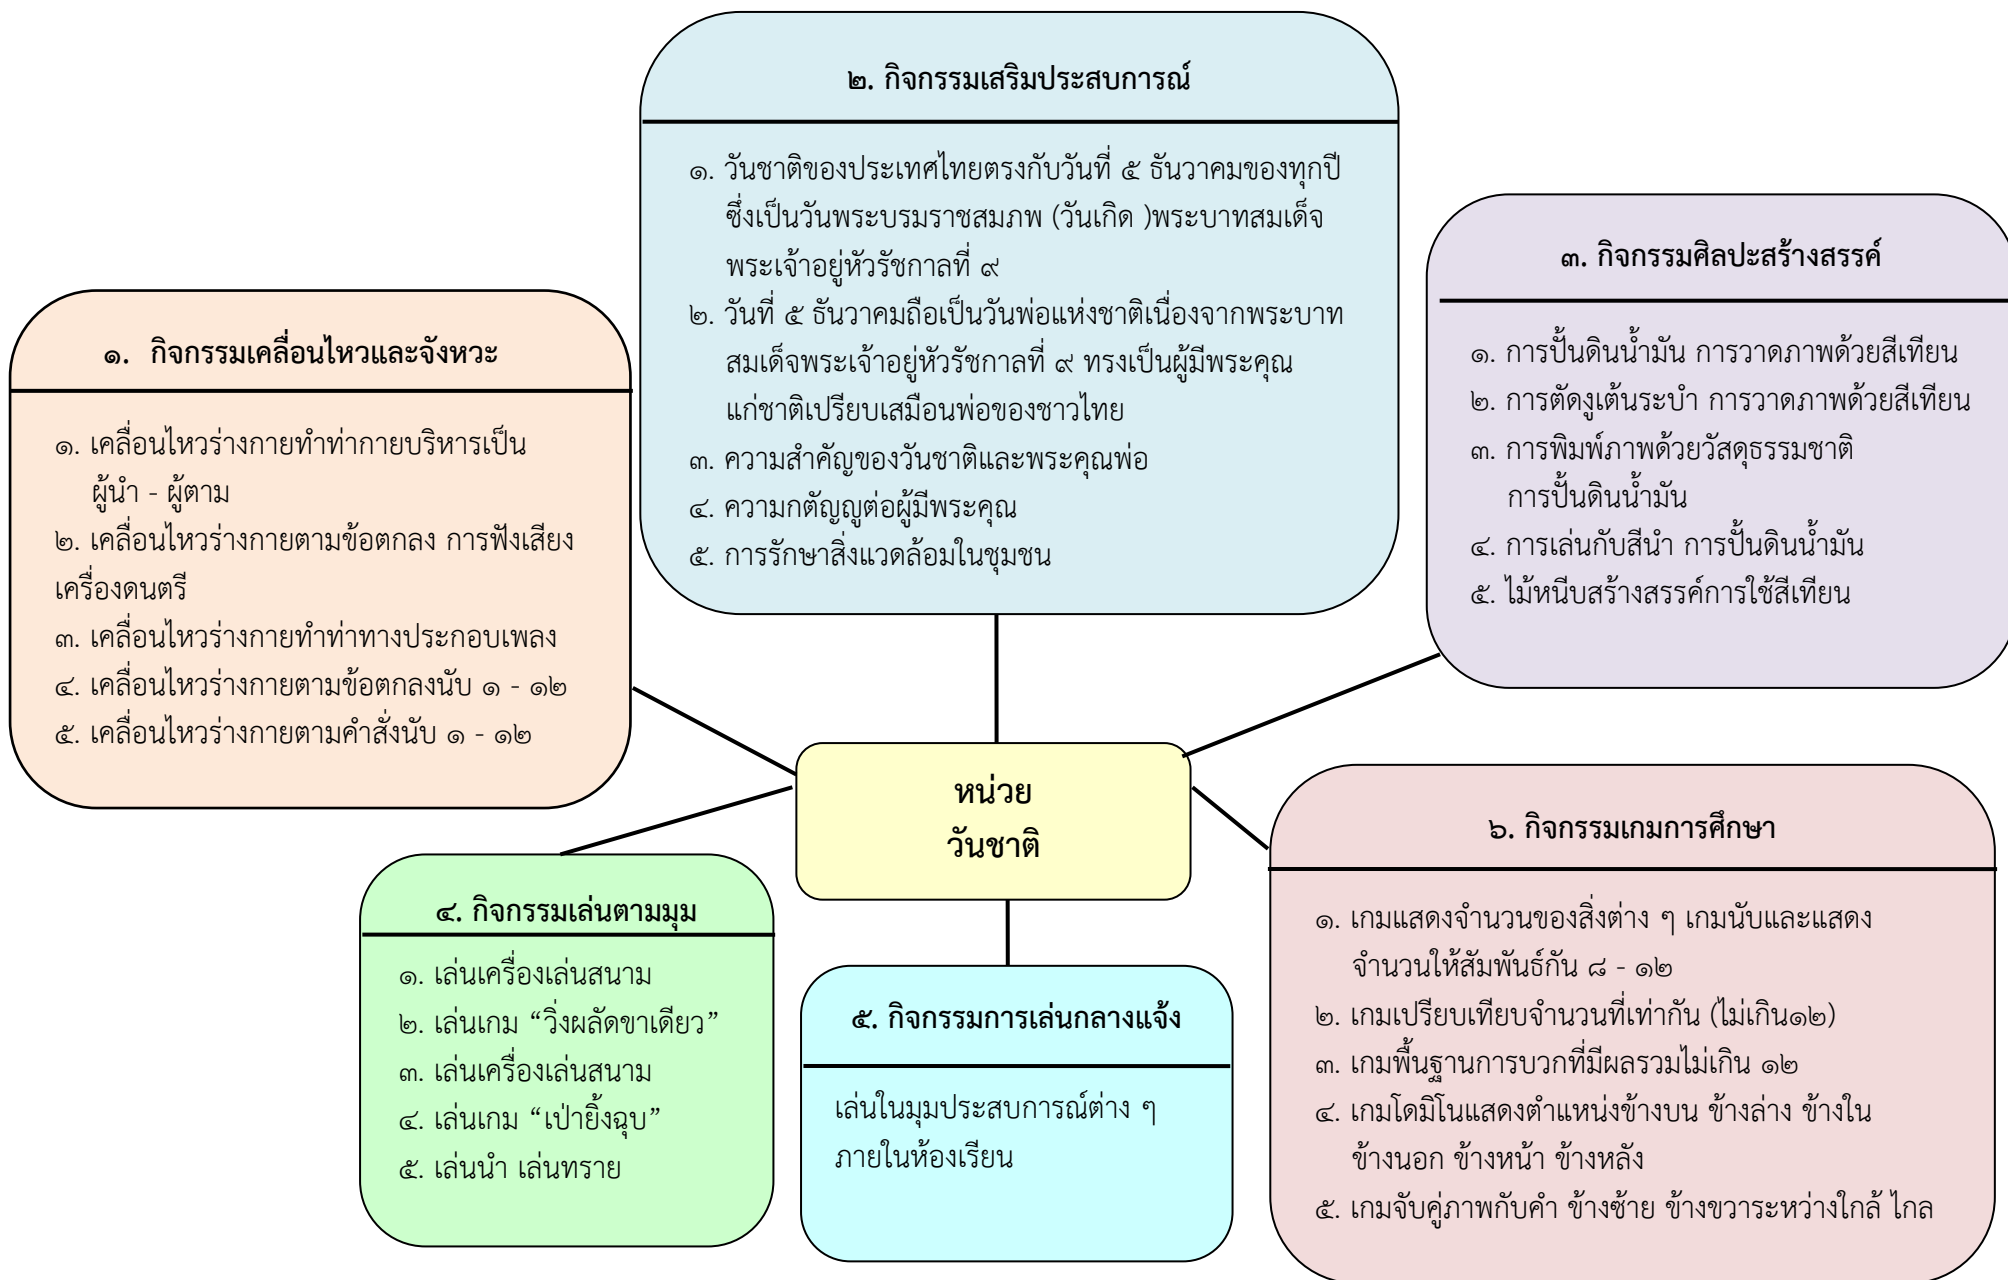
๒. กิจกรรมเสริมประสบการณ์

๑. วันชาติของประเทศไทยตรงกับวันที่ ๕ ธันวาคมของทุกปี ซึ่งเป็นวันพระบรมราชสมภพ (วันเกิด )พระบาทสมเด็จพระเจ้าอยู่หัวรัชกาลที่ ๙
๒. วันที่ ๕ ธันวาคมถือเป็นวันพ่อแห่งชาติเนื่องจากพระบาทสมเด็จพระเจ้าอยู่หัวรัชกาลที่ ๙ ทรงเป็นผู้มีพระคุณแก่ชาติเปรียบเสมือนพ่อของชาวไทย
๓. ความสำคัญของวันชาติและพระคุณพ่อ
๔. ความกตัญญูต่อผู้มีพระคุณ
๕. การรักษาสิ่งแวดล้อมในชุมชน

๓. กิจกรรมศิลปะสร้างสรรค์

๑. การปั้นดินน้ำมัน การวาดภาพด้วยสีเทียน
๒. การตัดงูเต้นระบำ การวาดภาพด้วยสีเทียน
๓. การพิมพ์ภาพด้วยวัสดุธรรมชาติ การปั้นดินน้ำมัน
๔. การเล่นกับสีนำ การปั้นดินน้ำมัน
๕. ไม้หนีบสร้างสรรค์การใช้สีเทียน

๑. กิจกรรมเคลื่อนไหวและจังหวะ

๑. เคลื่อนไหวร่างกายทำท่ากายบริหารเป็นผู้นำ - ผู้ตาม
๒. เคลื่อนไหวร่างกายตามข้อตกลง การฟังเสียงเครื่องดนตรี
๓. เคลื่อนไหวร่างกายทำท่าทางประกอบเพลง
๔. เคลื่อนไหวร่างกายตามข้อตกลงนับ ๑ - ๑๒
๕. เคลื่อนไหวร่างกายตามคำสั่งนับ ๑ - ๑๒

หน่วย
วันชาติ

๖. กิจกรรมเกมการศึกษา

๑. เกมแสดงจำนวนของสิ่งต่าง ๆ เกมนับและแสดงจำนวนให้สัมพันธ์กัน ๘ - ๑๒
๒. เกมเปรียบเทียบจำนวนที่เท่ากัน (ไม่เกิน๑๒)
๓. เกมพื้นฐานการบวกที่มีผลรวมไม่เกิน ๑๒
๔. เกมโดมิโนแสดงตำแหน่งข้างบน ข้างล่าง ข้างใน ข้างนอก ข้างหน้า ข้างหลัง
๕. เกมจับคู่ภาพกับคำ ข้างซ้าย ข้างขวาระหว่างใกล้ ไกล

๔. กิจกรรมเล่นตามมุม

๑. เล่นเครื่องเล่นสนาม
๒. เล่นเกม “วิ่งผลัดขาเดียว”
๓. เล่นเครื่องเล่นสนาม
๔. เล่นเกม “เป่ายิ้งฉุบ”
๕. เล่นนำ เล่นทราย

๕. กิจกรรมการเล่นกลางแจ้ง

เล่นในมุมประสบการณ์ต่าง ๆ ภายในห้องเรียน